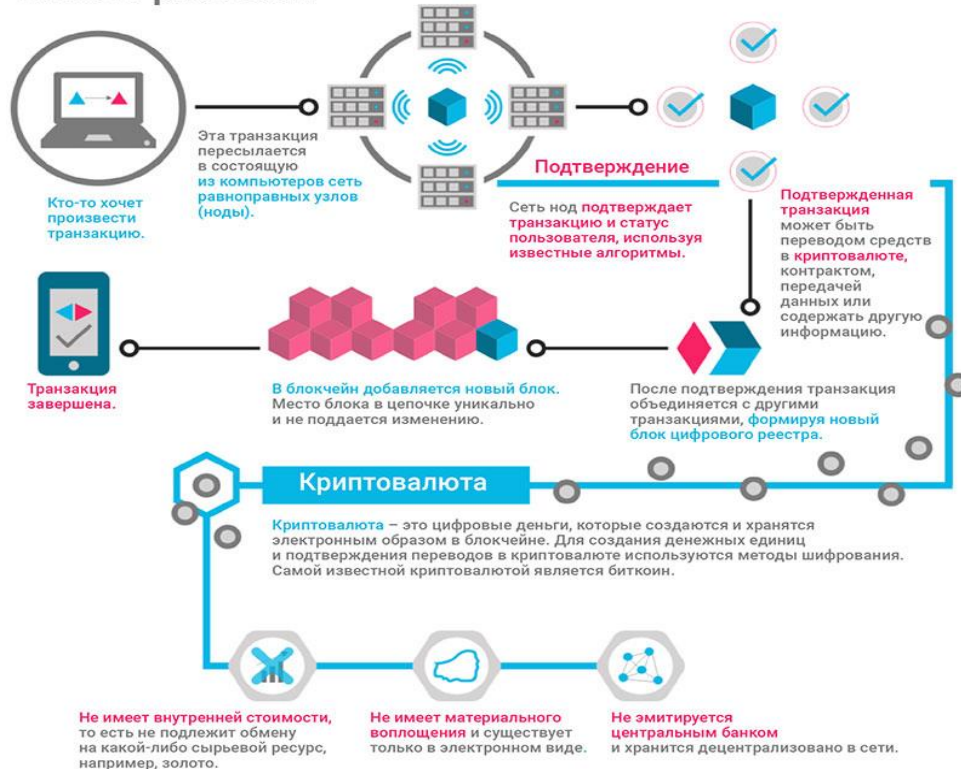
Кто-то хочет произвести транзакцию.

Эта транзакция пересылается в состоящую из компьютеров сеть равноправных узлов (ноды).

Подтверждение

Сеть нод подтверждает транзакцию и статус пользователя, используя известные алгоритмы.

Подтвержденная транзакция может быть переводом средств в криптовалюте, контрактом, передачей данных или содержать другую информацию.

Транзакция завершена.

В блокчейн добавляется новый блок. Место блока в цепочке уникально и не поддается изменению.

После подтверждения транзакция объединяется с другими транзакциями, формируя новый блок цифрового реестра.

Криптовалюта

Криптовалюта – это цифровые деньги, которые создаются и хранятся электронным образом в блокчейне. Для создания денежных единиц и подтверждения переводов в криптовалюте используются методы шифрования. Самой известной криптовалютой является биткоин.

Не имеет внутренней стоимости, то есть не подлежит обмену на какой-либо сырьевой ресурс, например, золото.

Не имеет материального воплощения и существует только в электронном виде.

Не эмитируется центральным банком и хранится децентрализовано в сети.